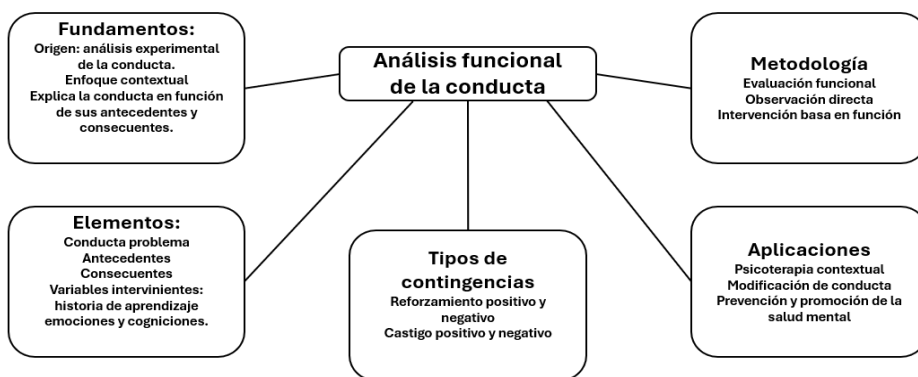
Análisis funcional de la conducta

Fundamentos:
Origen: análisis experimental de la conducta.
Enfoque contextual
Explica la conducta en función de sus antecedentes y consecuentes.

Metodología
Evaluación funcional
Observación directa
Intervención basa en función

Elementos:
Conducta problema
Antecedentes
Consecuentes
Variables intervinientes: historia de aprendizaje emociones y cogniciones.

Tipos de contingencias
Reforzamiento positivo y negativo
Castigo positivo y negativo

Aplicaciones
Psicoterapia contextual
Modificación de conducta
Prevención y promoción de la salud mental